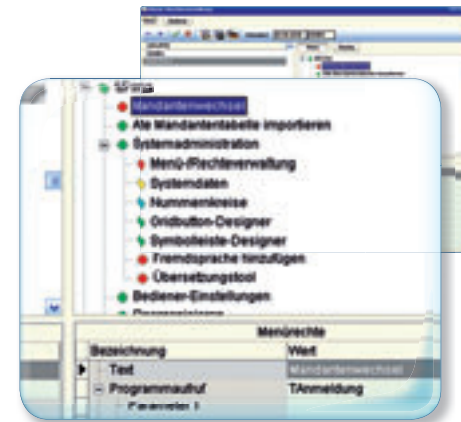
Mandantenwechsel
Alte Mandantentabelle importieren
Systemadministration
Menü-/Rechteverwaltung
Systemdaten
Nummernkreise
Gridbutton-Designer
Symbolleiste-Designer
Fremdsprache hinzufügen
Übersetzungstool
Bediener-Einstellungen

Menürechte

| Bezeichnung | Wert |
|---|---|
| Text | Mandantenwechsel |
| Programmaufruf | TAnmeldung |
| Parameter 1 | |